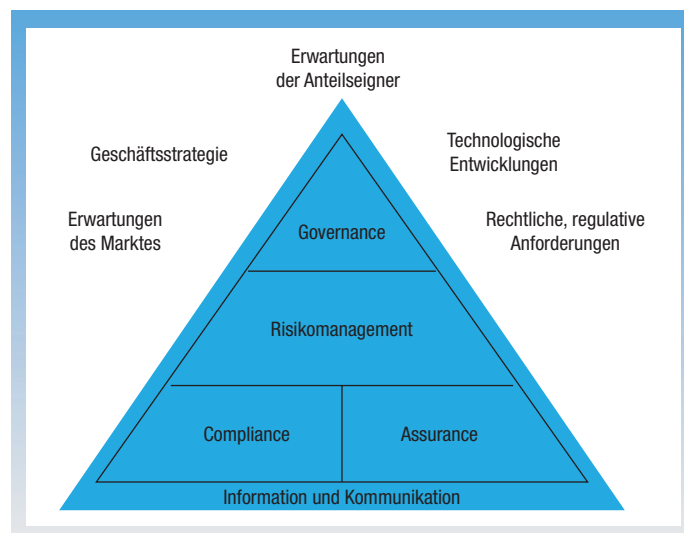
Erwartungen der Anteilseigner

Geschäftsstrategie

Technologische Entwicklungen

Erwartungen des Marktes

Rechtliche, regulative Anforderungen

Governance

Risikomanagement

Compliance

Assurance

Information und Kommunikation